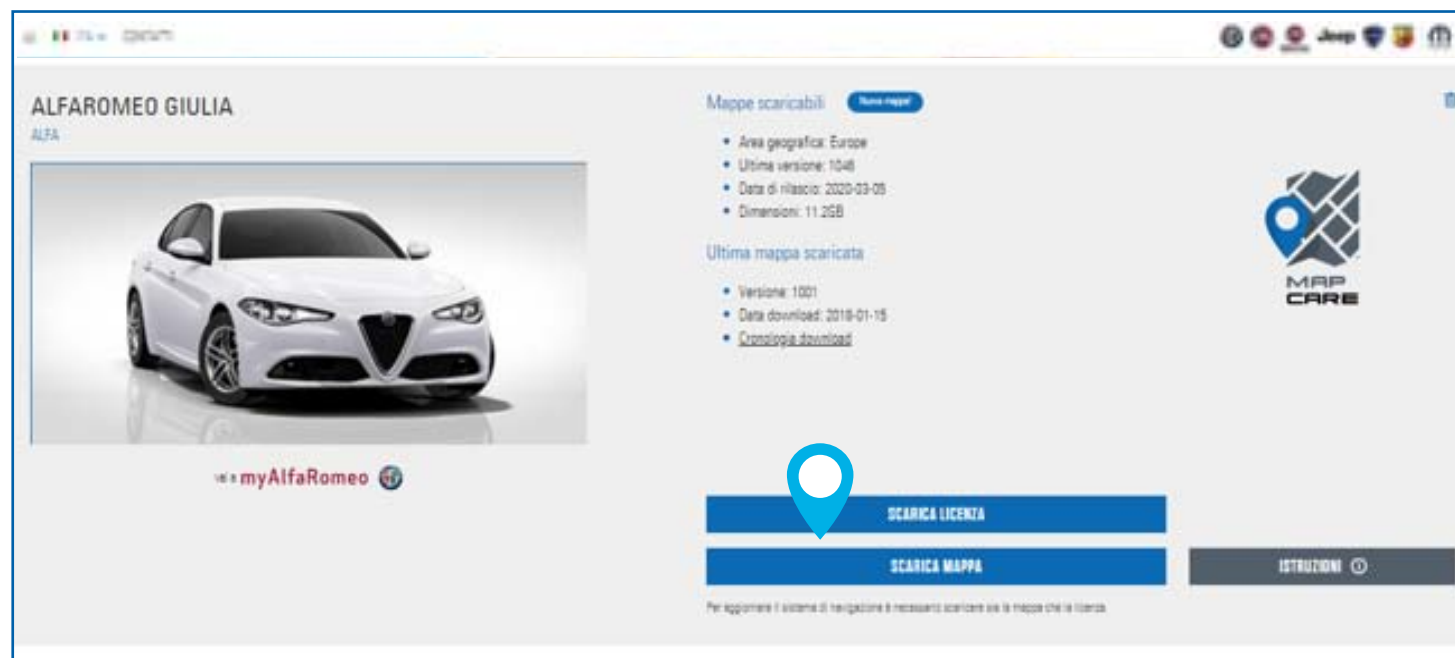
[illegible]

ALFAROMEO GIULIA
ALFA

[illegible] myAlfaRomeo

Mappe scaricabili Nuova mappa!

- Area geografica: Europe
- Ultima versione: 1046
- Data di rilascio: 2020-03-05
- Dimensioni: 11.2GB

Ultima mappa scaricata

- Versione: 1001
- Data download: 2018-01-15
- Cronologia download

MAP CARE

SCARICA LICENZA

SCARICA MAPPA

ISTRUZIONI

Per aggiornare il sistema di navigazione è necessario scaricare sia la mappa che la licenza